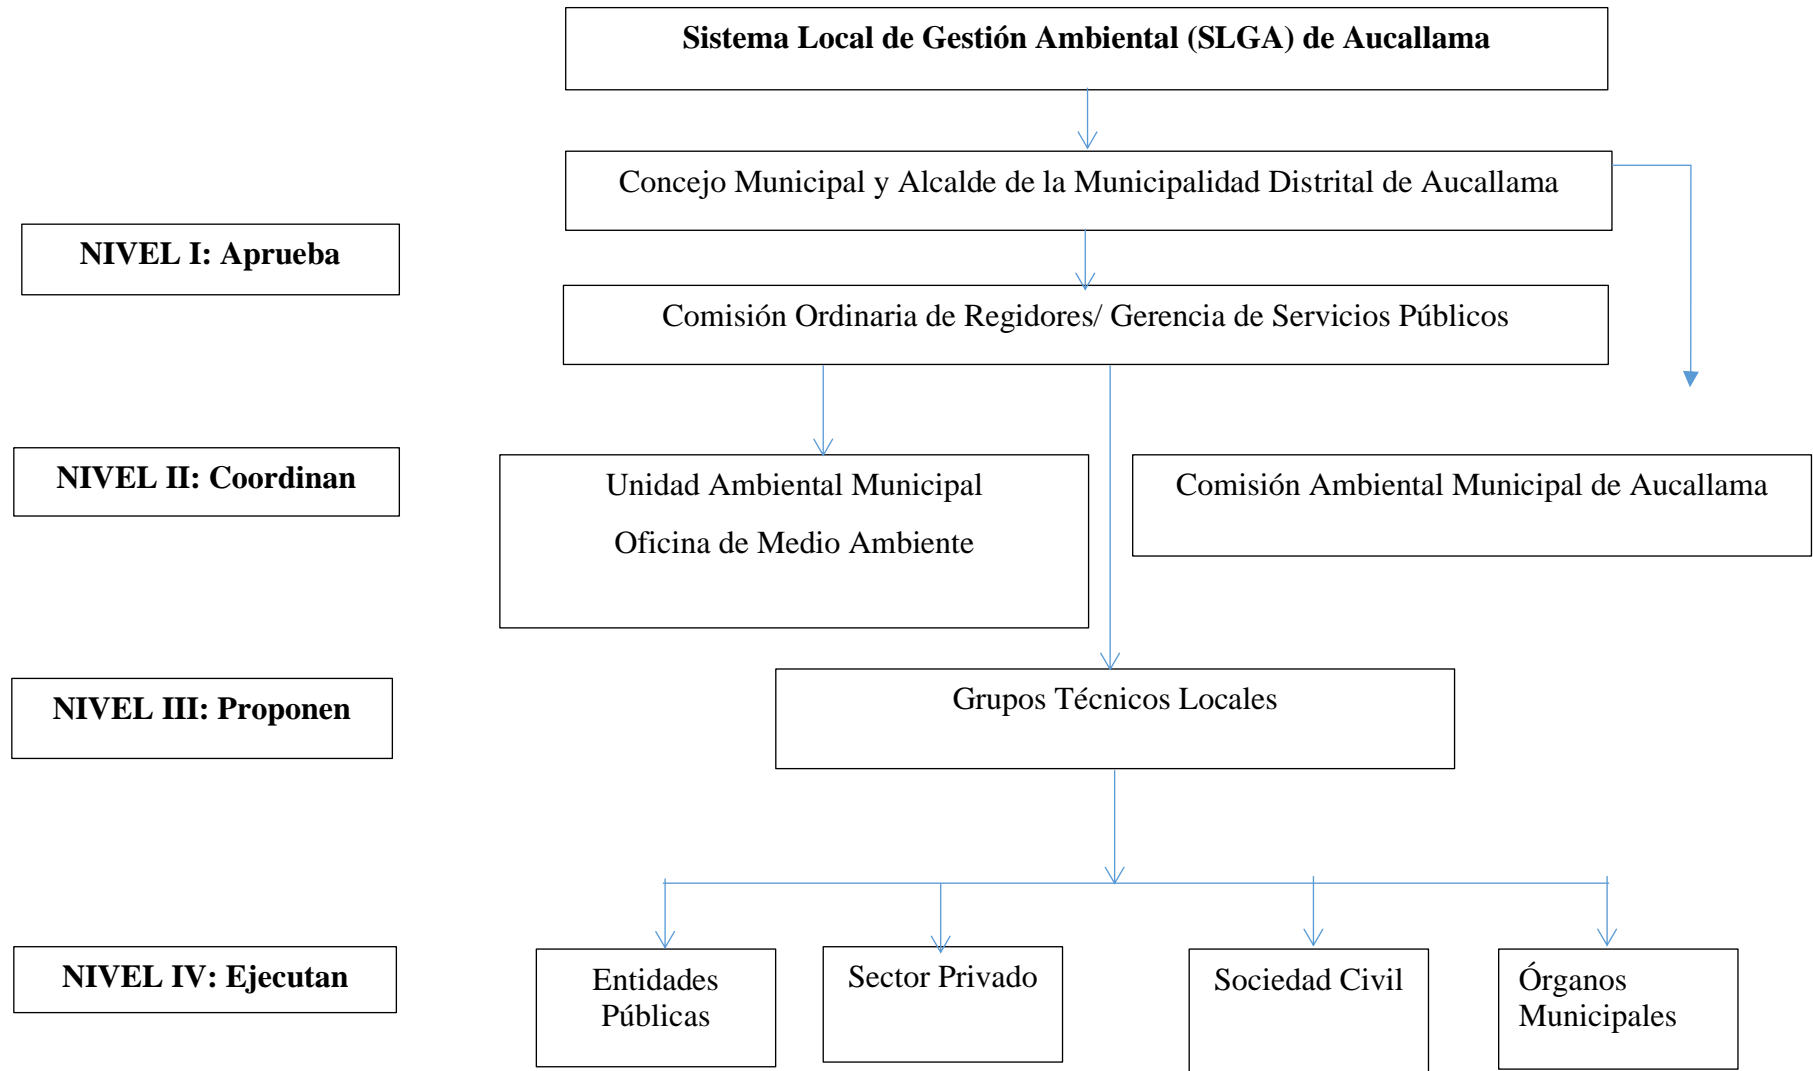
Sistema Local de Gestión Ambiental (SLGA) de Aucallama

Concejo Municipal y Alcalde de la Municipalidad Distrital de Aucallama

NIVEL I: Aprueba

Comisión Ordinaria de Regidores/ Gerencia de Servicios Públicos

NIVEL II: Coordinan

Unidad Ambiental Municipal

Oficina de Medio Ambiente

Comisión Ambiental Municipal de Aucallama

NIVEL III: Proponen

Grupos Técnicos Locales

NIVEL IV: Ejecutan

Entidades Públicas

Sector Privado

Sociedad Civil

Órganos Municipales